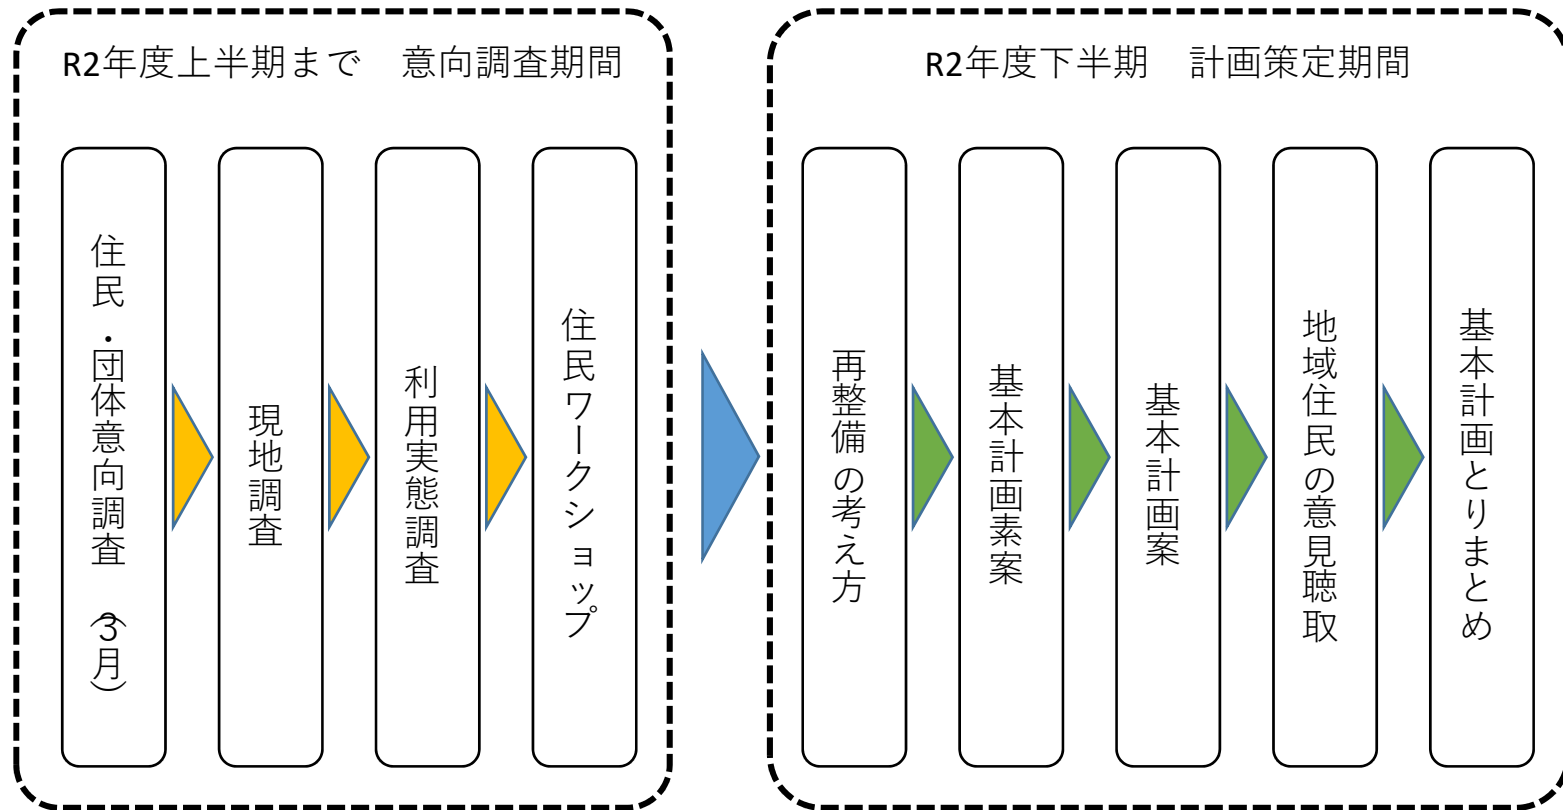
R2年度上半期まで　意向調査期間

住民・団体意向調査（3月）

現地調査

利用実態調査

住民ワークショップ

R2年度下半期　計画策定期間

再整備の考え方

基本計画素案

基本計画案

地域住民の意見聴取

基本計画とりまとめ